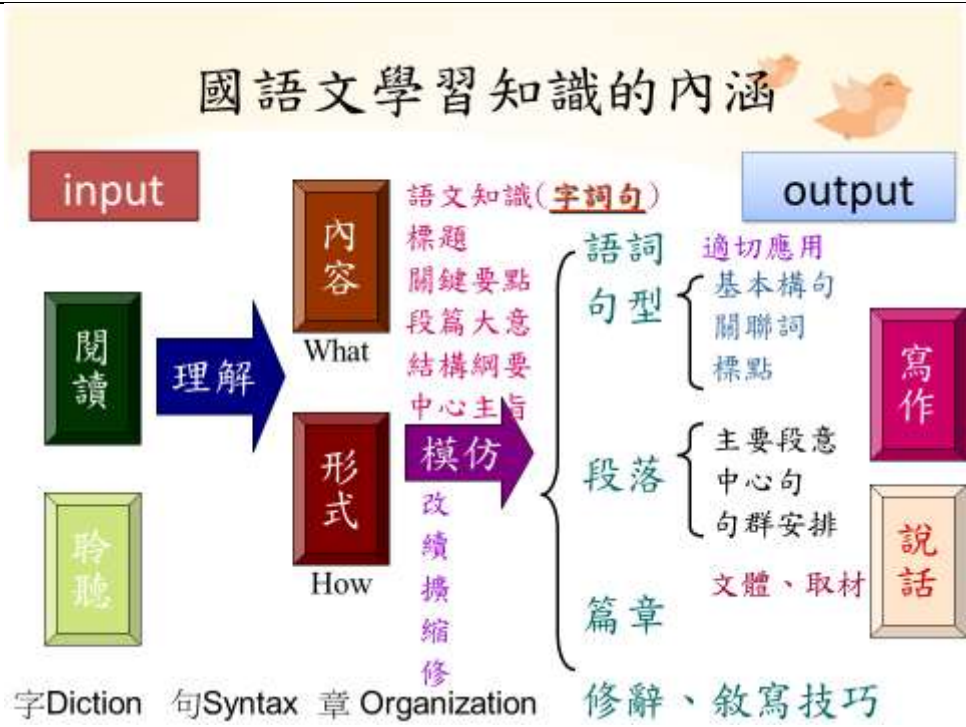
國語文學習知識的內涵

input

output

閱讀

聆聽

理解

內容
What

形式
How

語文知識(字詞句)
標題
關鍵要點
段篇大意
結構綱要
中心主旨

模仿

改
續
擴
縮
修

語詞 適切應用
句型
基本構句
關聯詞
標點

段落
主要段意
中心句
句群安排

篇章
文體、取材

修辭、敘寫技巧

寫作

說話

字Diction 句Syntax 章 Organization